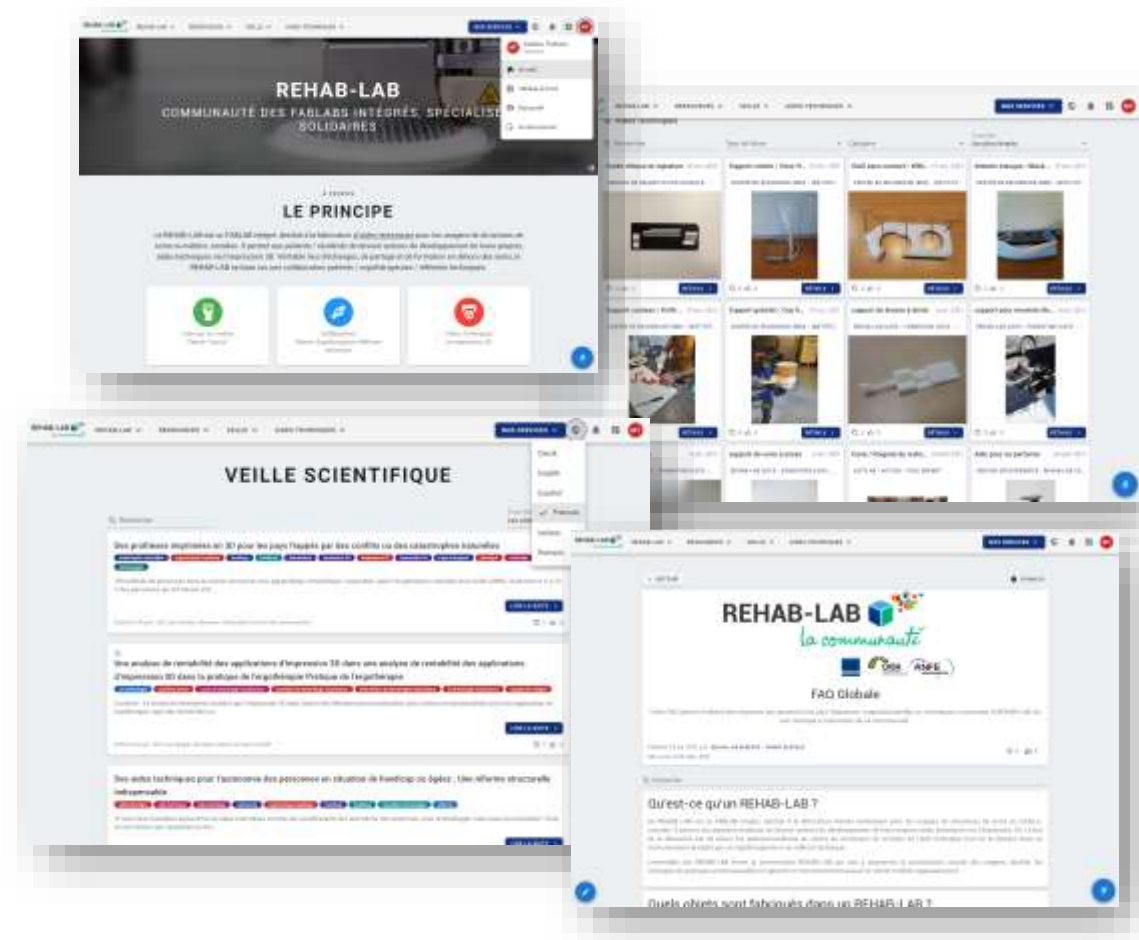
REHAB-LAB

COMMUNAUTÉ DES FABLABS INTÉGRÉS, SPÉCIALISÉS ET SOLIDAIRES

LE PRINCIPE

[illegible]

VEILLE SCIENTIFIQUE

Des prothèses imprimées en 3D pour les pays frappés par des conflits ou des catastrophes naturelles

Une analyse de rentabilité des applications d'impression 3D dans une analyse de rentabilité des applications d'impression 3D dans la pratique de l'ergothérapie Pratique de l'ergothérapie

Des aides techniques pour l'autonomie des personnes en situation de handicap ou âgées : Une réforme structurelle indispensable

Deutsch
English
Español
Français
Italiano
Romana

MES SERVICES

REHAB-LAB
la communauté

FAQ Globale

Qu'est-ce qu'un REHAB-LAB ?

Quels objets sont fabriqués dans un REHAB-LAB ?